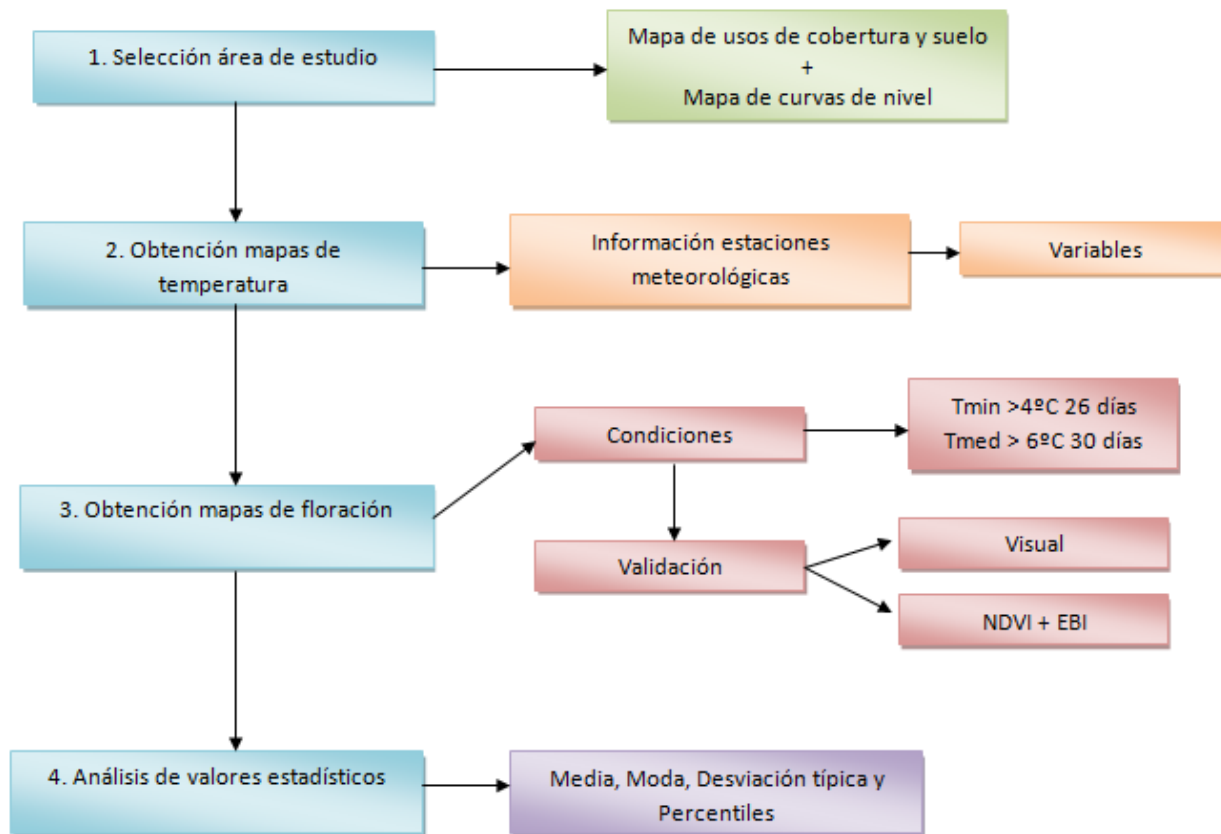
1. Selección área de estudio

Mapa de usos de cobertura y suelo
+
Mapa de curvas de nivel

2. Obtención mapas de temperatura

Información estaciones meteorológicas

Variables

Condiciones

Tmin >4ºC 26 días
Tmed > 6ºC 30 días

3. Obtención mapas de floración

Validación

Visual

NDVI + EBI

4. Análisis de valores estadísticos

Media, Moda, Desviación típica y Percentiles